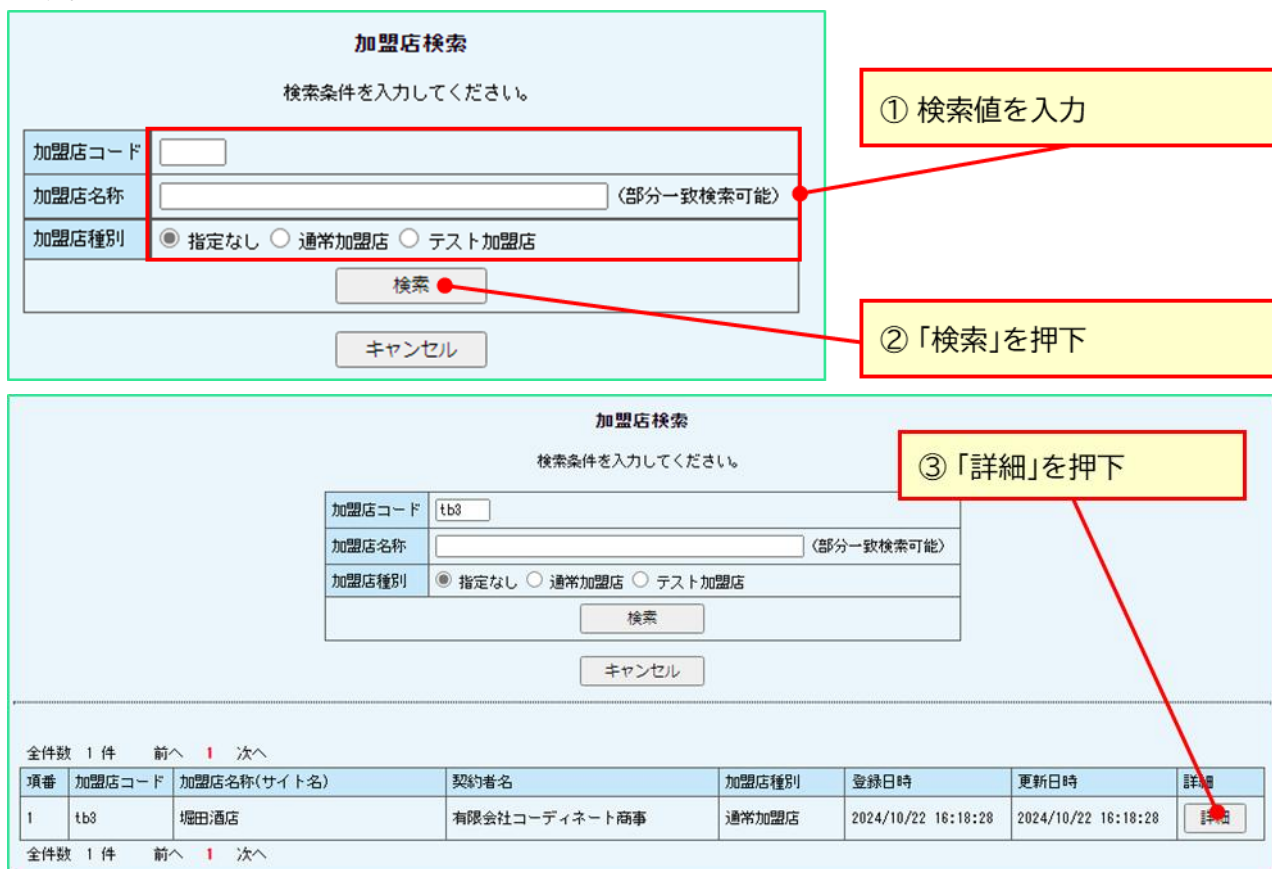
加盟店検索

検索条件を入力してください。

| 加盟店コード | |
|---|---|
| 加盟店名称 | (部分一致検索可能) |
| 加盟店種別 | 指定なし 通常加盟店 テスト加盟店 |

検索

キャンセル

① 検索値を入力

② 「検索」を押下

加盟店検索

検索条件を入力してください。

③ 「詳細」を押下

| 加盟店コード | tb3 |
|---|---|
| 加盟店名称 | (部分一致検索可能) |
| 加盟店種別 | 指定なし 通常加盟店 テスト加盟店 |

検索

キャンセル

全件数 1 件 前へ 1 次へ

| 項番 | 加盟店コード | 加盟店名称(サイト名) | 契約者名 | 加盟店種別 | 登録日時 | 更新日時 | 詳細 |
|---|---|---|---|---|---|---|---|
| 1 | tb3 | 堀田酒店 | 有限会社コーディネート商事 | 通常加盟店 | 2024/10/22 16:18:28 | 2024/10/22 16:18:28 | 詳細 |

全件数 1 件 前へ 1 次へ